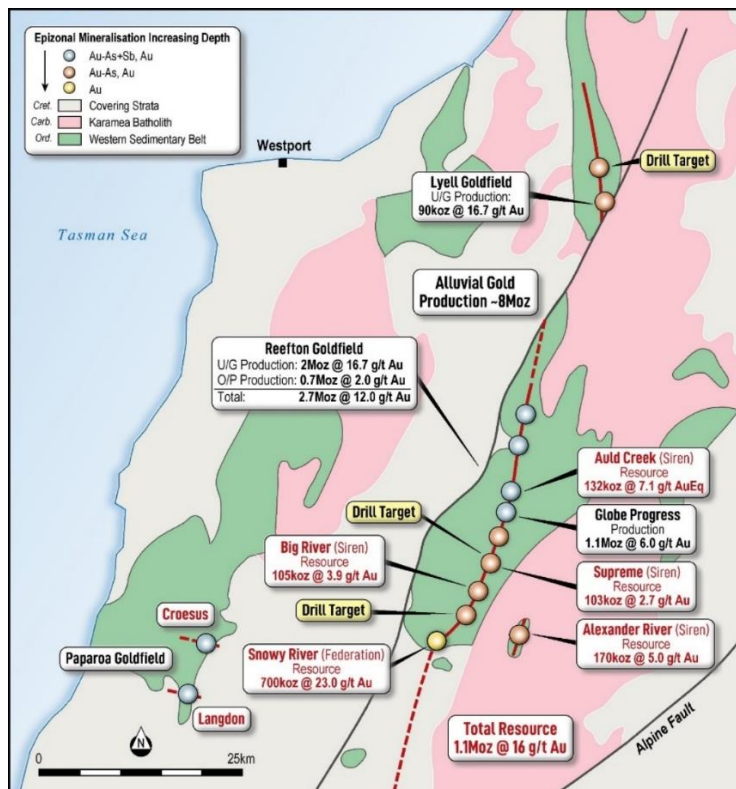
Epizonal Mineralisation Increasing Depth
Au-As+Sb, Au
Au-As, Au
Au
Cret. Covering Strata
Carb. Karamea Batholith
Ord. Western Sedimentary Belt

Westport

Tasman Sea

Drill Target

Lyell Goldfield
U/G Production:
90koz @ 16.7 g/t Au

Alluvial Gold
Production ~8Moz

Reefton Goldfield
U/G Production: 2Moz @ 16.7 g/t Au
O/P Production: 0.7Moz @ 2.0 g/t Au
Total: 2.7Moz @ 12.0 g/t Au

Auld Creek (Siren)
Resource
132koz @ 7.1 g/t AuEq

Drill Target

Globe Progress
Production
1.1Moz @ 6.0 g/t Au

Big River (Siren)
Resource
105koz @ 3.9 g/t Au

Supreme (Siren)
Resource
103koz @ 2.7 g/t Au

Drill Target

Croesus

Alexander River (Siren)
Resource
170koz @ 5.0 g/t Au

Paparoa Goldfield

Snowy River (Federation)
Resource
700koz @ 23.0 g/t Au

Langdon

N

0 25km

Total Resource
1.1Moz @ 16 g/t Au

Alpine Fault